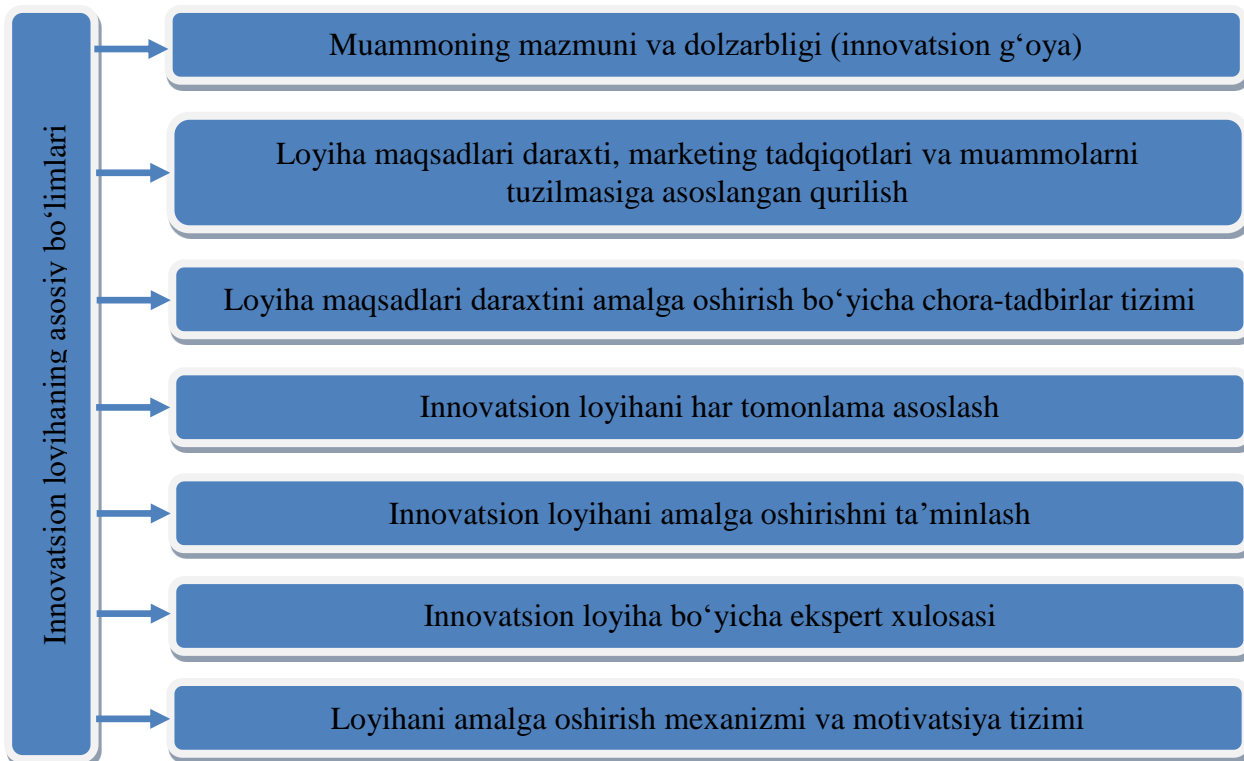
Innovatsion loyihaning asosiy bo‘limlari

Muammoning mazmuni va dolzarbligi (innovatsion g‘oya)

Loyiha maqsadlari daraxti, marketing tadqiqotlari va muammolarni tuzilmasiga asoslangan qurilish

Loyiha maqsadlari daraxtini amalga oshirish bo‘yicha chora-tadbirlar tizimi

Innovatsion loyihani har tomonlama asoslash

Innovatsion loyihani amalga oshirishni ta’minlash

Innovatsion loyiha bo‘yicha ekspert xulosasi

Loyihani amalga oshirish mexanizmi va motivatsiya tizimi